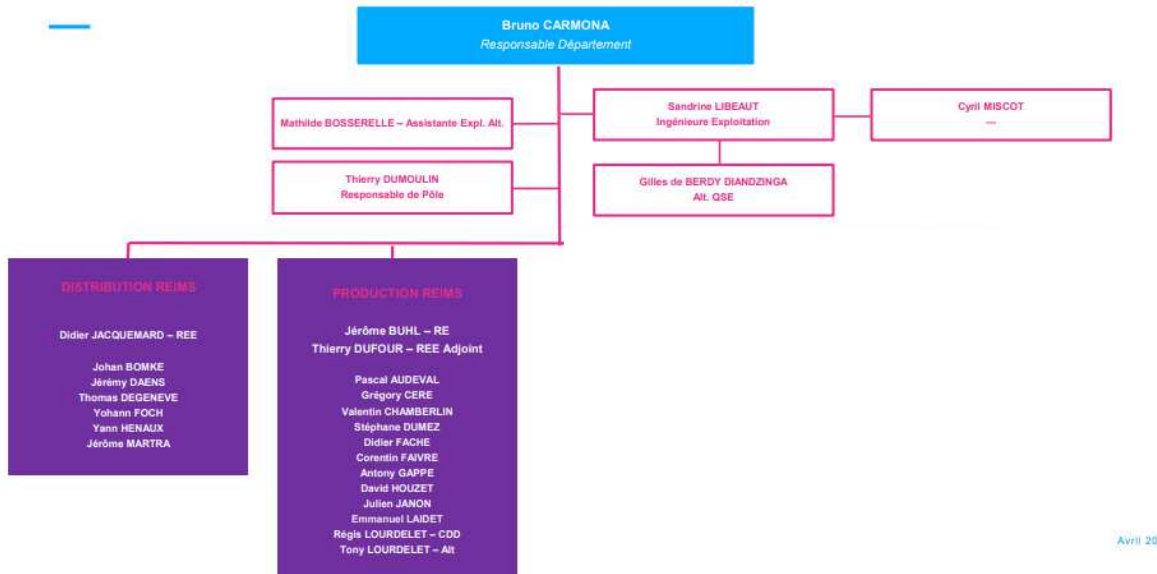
Bruno CARMONA
Responsable Département

Mathilde BOSSERELLE – Assistante Expl. Alt.

Sandrine LIBEAUT
Ingénieure Exploitation

Cyril MISCOT
—

Thierry DUMOULIN
Responsable de Pôle

Gilles de BERDY DIANDZINGA
Alt. QSE

DISTRIBUTION REIMS

Didier JACQUEMARD – REE

Johan BOMKE
Jérémy DAENS
Thomas DEGENEVE
Yohann FOCH
Yann HENAUX
Jérôme MARTRA

PRODUCTION REIMS

Jérôme BUHL – RE
Thierry DUFOUR – REE Adjoint

Pascal AUDEVAL
Grégory CERE
Valentin CHAMBERLIN
Stéphane DUMEZ
Didier FACHE
Corentin FAIVRE
Antony GAPPE
David HOUZET
Julien JANON
Emmanuel LAIDET
Régis LOURDELET – CDD
Tony LOURDELET – Alt

Avril 20